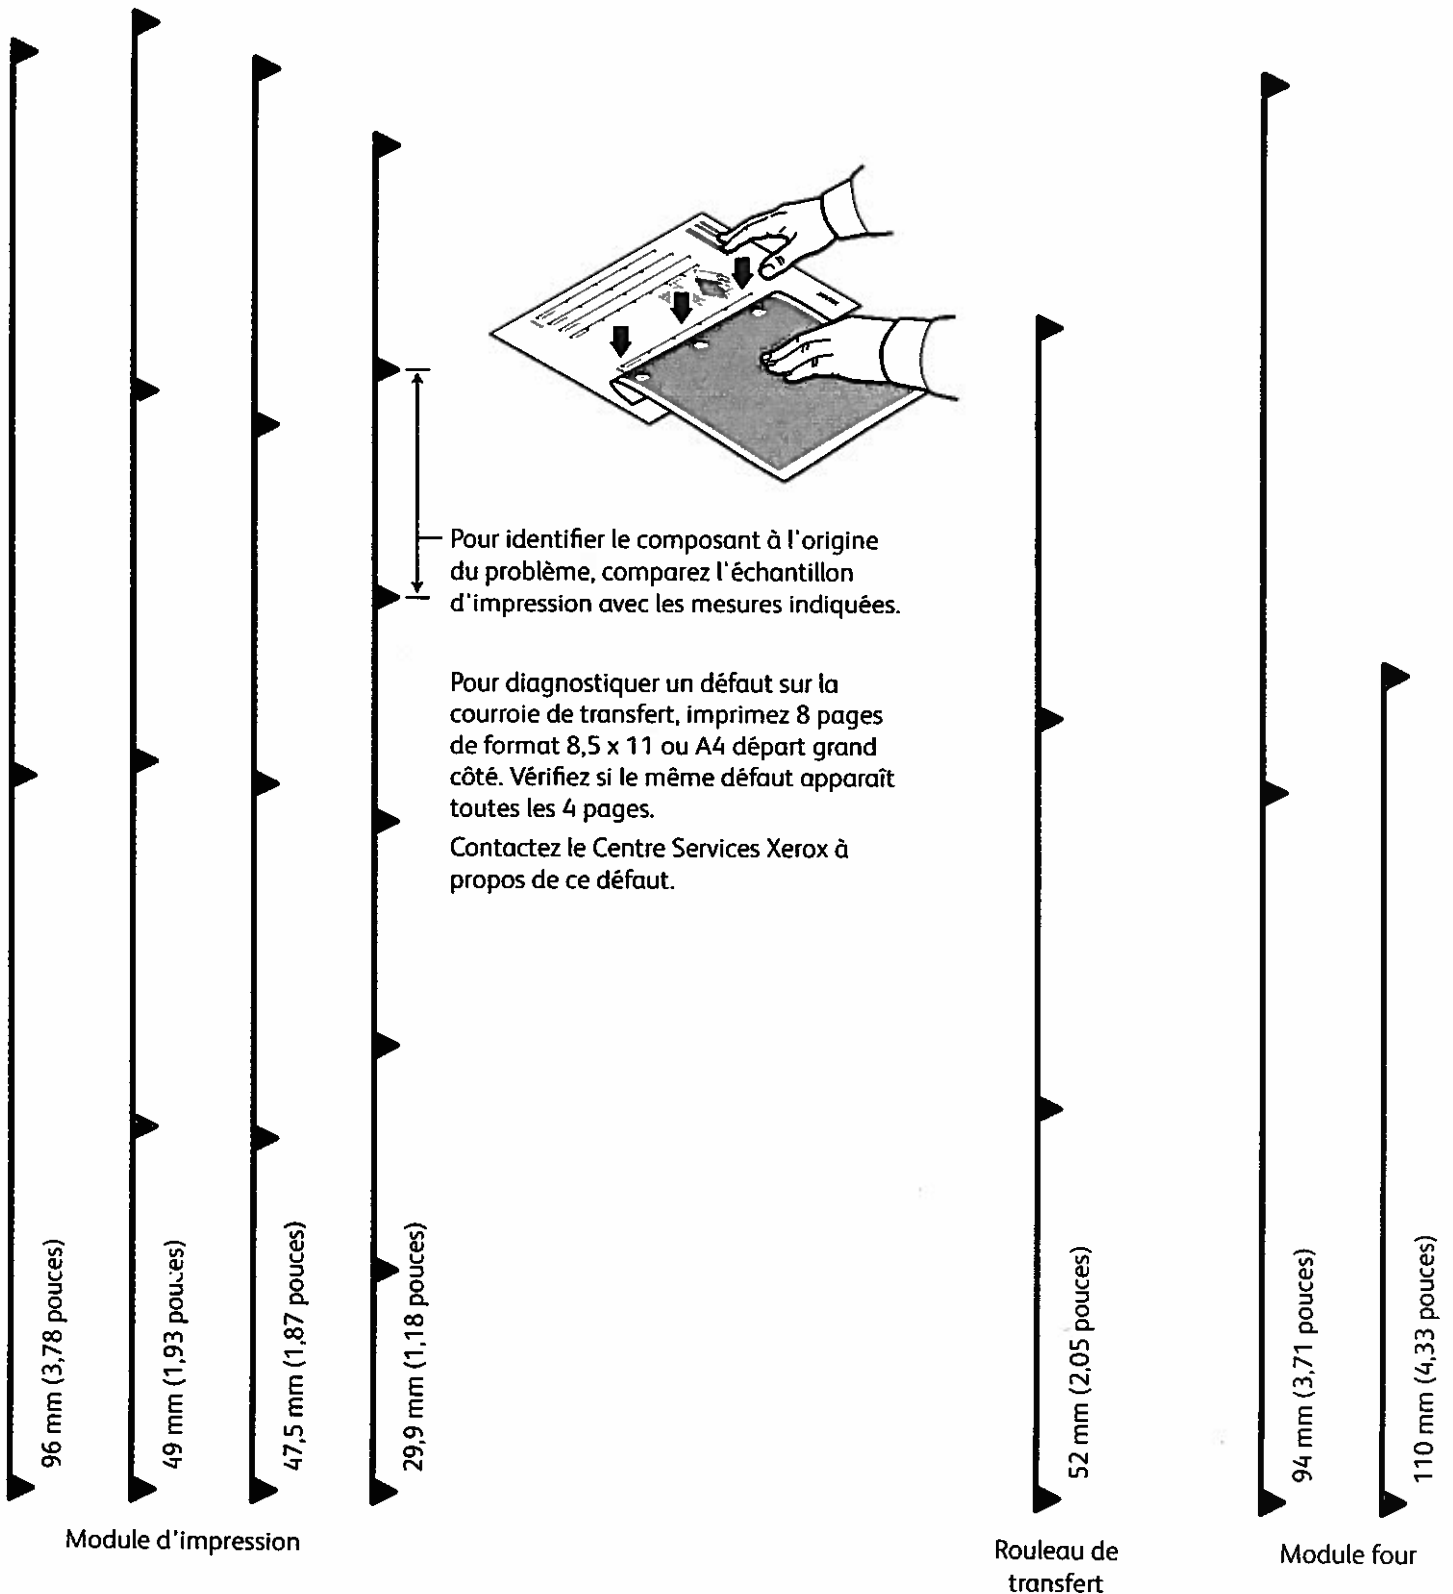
Pour identifier le composant à l'origine du problème, comparez l'échantillon d'impression avec les mesures indiquées.

Pour diagnostiquer un défaut sur la courroie de transfert, imprimez 8 pages de format 8,5 x 11 ou A4 départ grand côté. Vérifiez si le même défaut apparaît toutes les 4 pages.

Contactez le Centre Services Xerox à propos de ce défaut.

96 mm (3,78 pouces)

49 mm (1,93 pouces)

47,5 mm (1,87 pouces)

29,9 mm (1,18 pouces)

Module d'impression

52 mm (2,05 pouces)

Rouleau de transfert

94 mm (3,71 pouces)

110 mm (4,33 pouces)

Module four